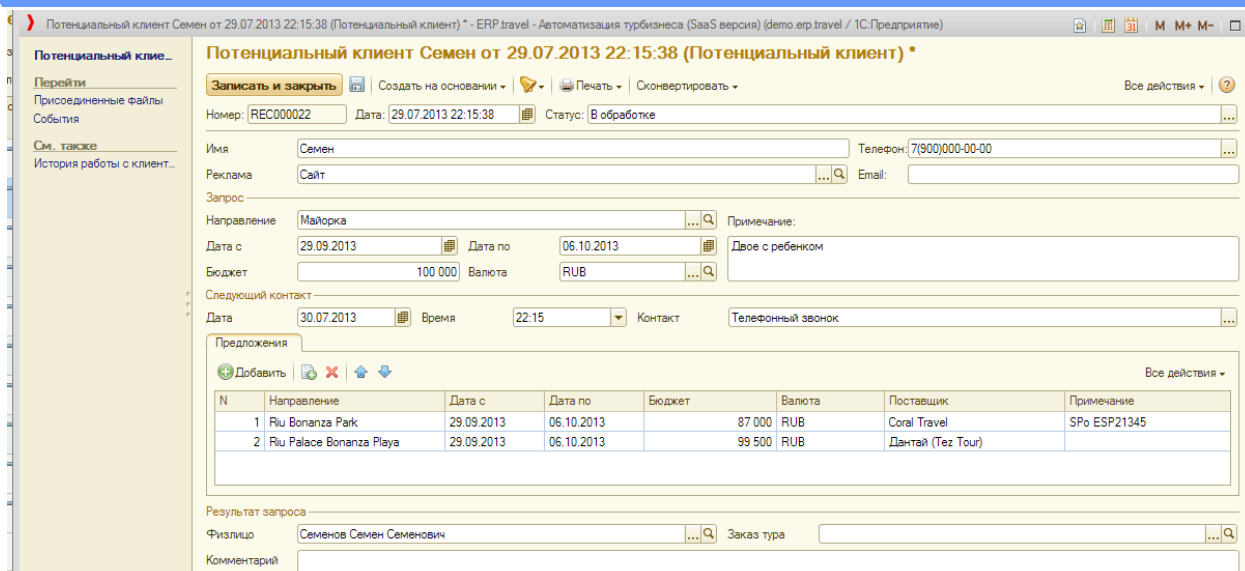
Потенциальный клиент Семен от 29.07.2013 22:15:38 (Потенциальный клиент) * - ERP.travel - Автоматизация турбизнеса (SaaS версия) (demo.erp.travel / 1С:Предприятие)

M M+ M-

Потенциальный клие...

Перейти
Присоединенные файлы
События

См. также
История работы с клиент...

Потенциальный клиент Семен от 29.07.2013 22:15:38 (Потенциальный клиент) *

Записать и закрыть | Создать на основании | Печать | Сконвертировать | Все действия | ?

Номер: REC000022 Дата: 29.07.2013 22:15:38 Статус: В обработке

Имя Семен Телефон: 7(900)000-00-00

Реклама Сайт Email:

Запрос

Направление Майорка Примечание:

Дата с 29.09.2013 Дата по 06.10.2013 Двое с ребенком

Бюджет 100 000 Валюта RUB

Следующий контакт

Дата 30.07.2013 Время 22:15 Контакт Телефонный звонок

Предложения

Добавить | Все действия

| N | Направление | Дата с | Дата по | Бюджет | Валюта | Поставщик | Примечание |
|---|---|---|---|---|---|---|---|
| 1 | Riu Bonanza Park | 29.09.2013 | 06.10.2013 | 87 000 | RUB | Coral Travel | SPo ESP21345 |
| 2 | Riu Palace Bonanza Playa | 29.09.2013 | 06.10.2013 | 99 500 | RUB | Дантай (Tez Tour) | |

Результат запроса

Физлицо Семенов Семен Семенович Заказ тура

Комментарий